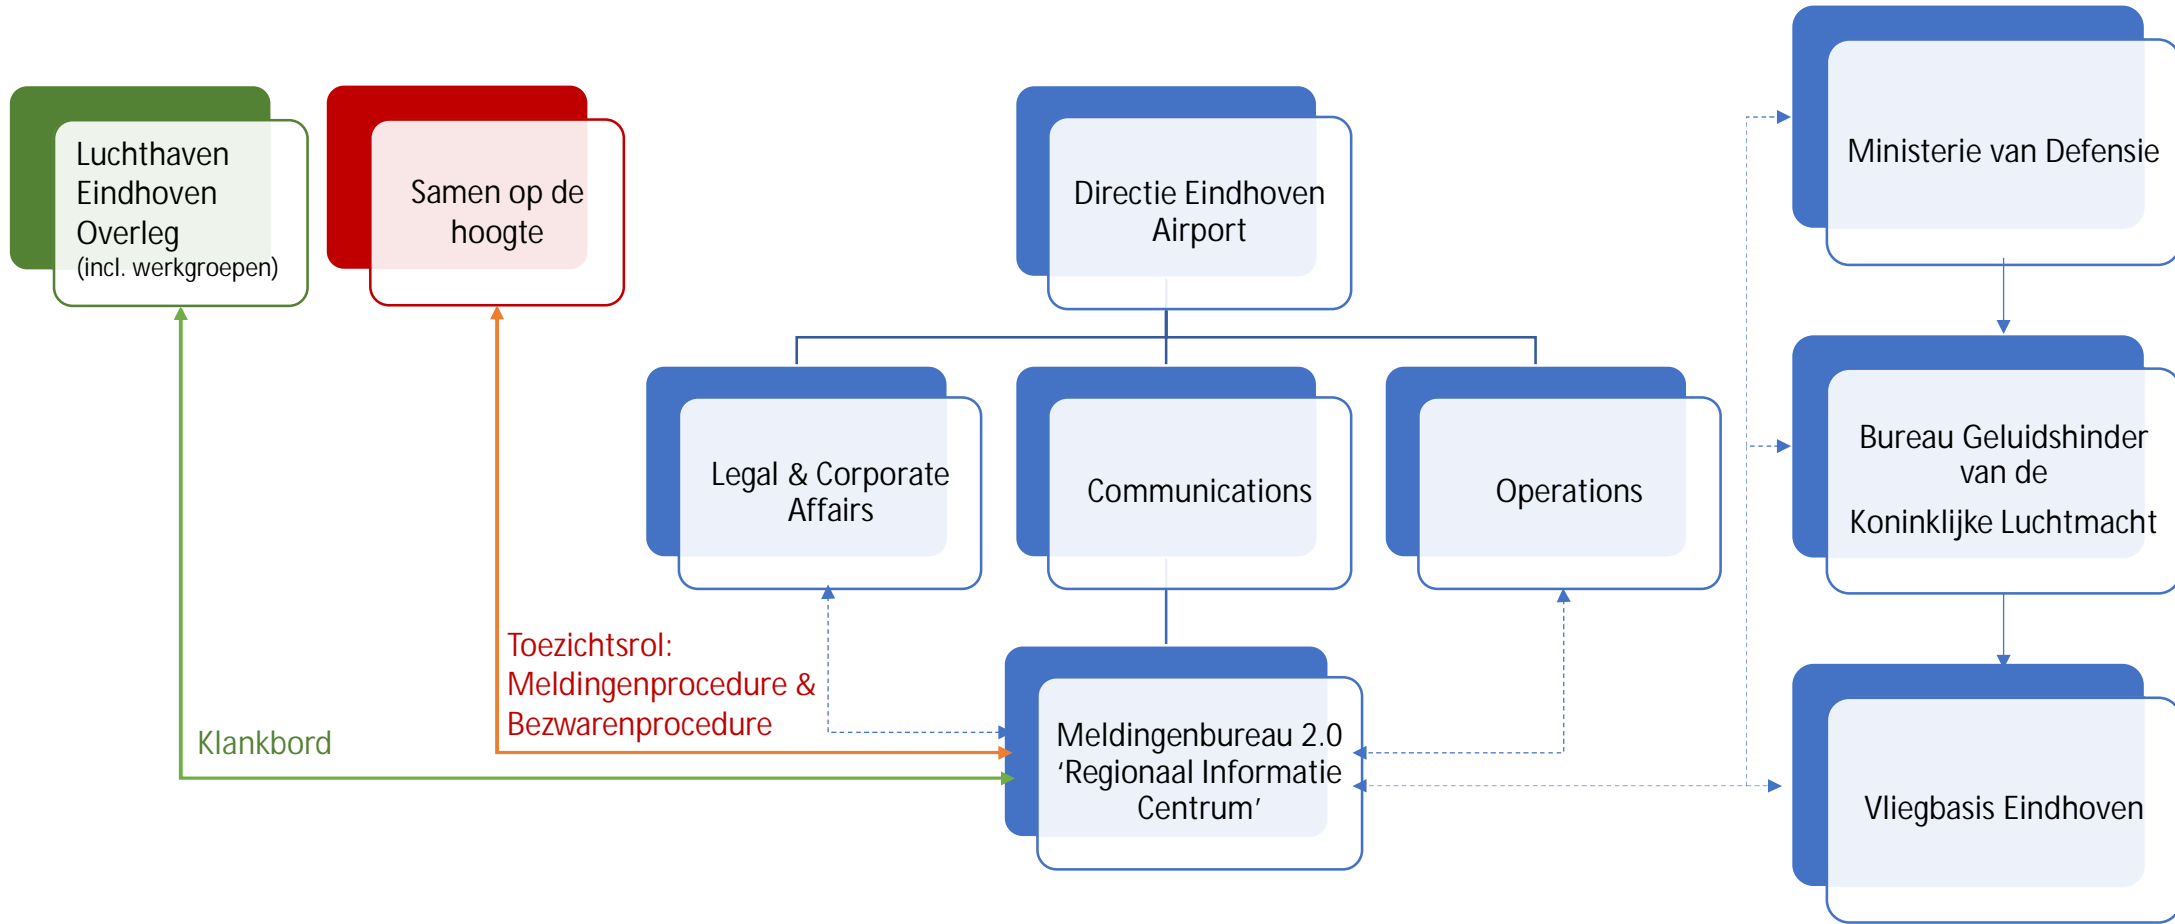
Luchthaven Eindhoven Overleg
(incl. werkgroepen)

Samen op de hoogte

Directie Eindhoven Airport

Ministerie van Defensie

Legal & Corporate Affairs

Communications

Operations

Bureau Geluidshinder van de Koninklijke Luchtmacht

Toezichtsrol: Meldingenprocedure & Bezwarenprocedure

Klankbord

Meldingenbureau 2.0 ‘Regionaal Informatie Centrum’

Vliegbasis Eindhoven